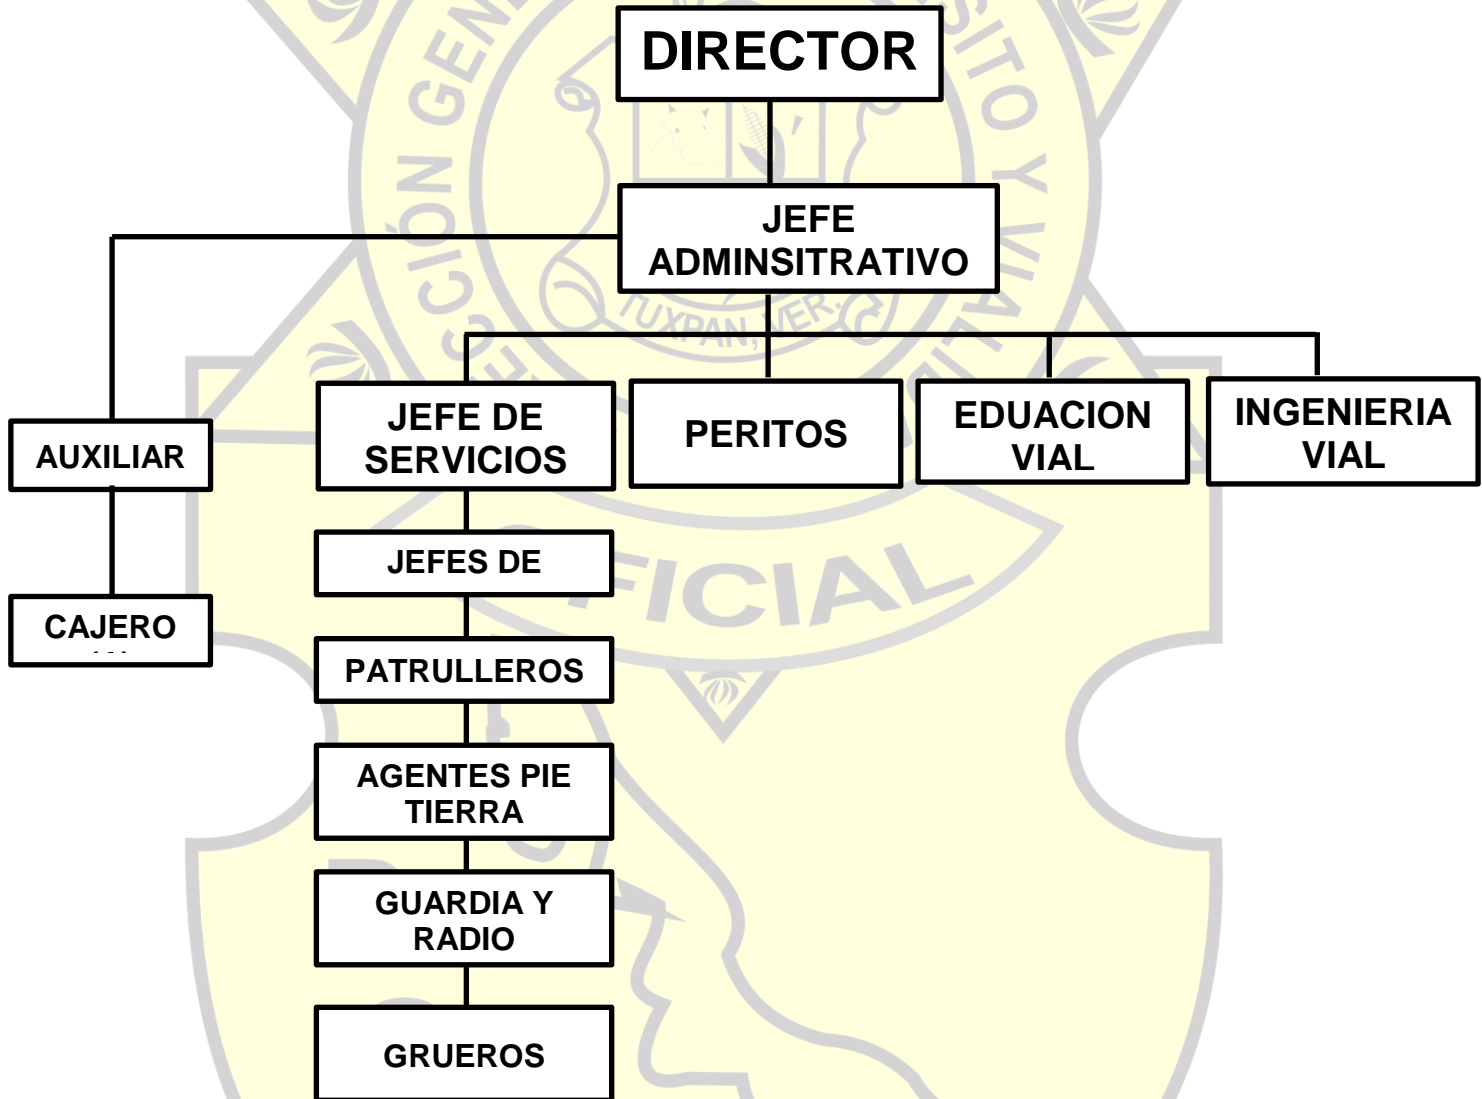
DIRECTOR

JEFE ADMINSITRATIVO

AUXILIAR

CAJERO

JEFE DE SERVICIOS

PERITOS

EDUACION VIAL

INGENIERIA VIAL

JEFES DE

PATRULLEROS

AGENTES PIE TIERRA

GUARDIA Y RADIO

GRUEROS

CIÓN GEN

SITO Y VIA

TUXPAN, VER.

FICIAL